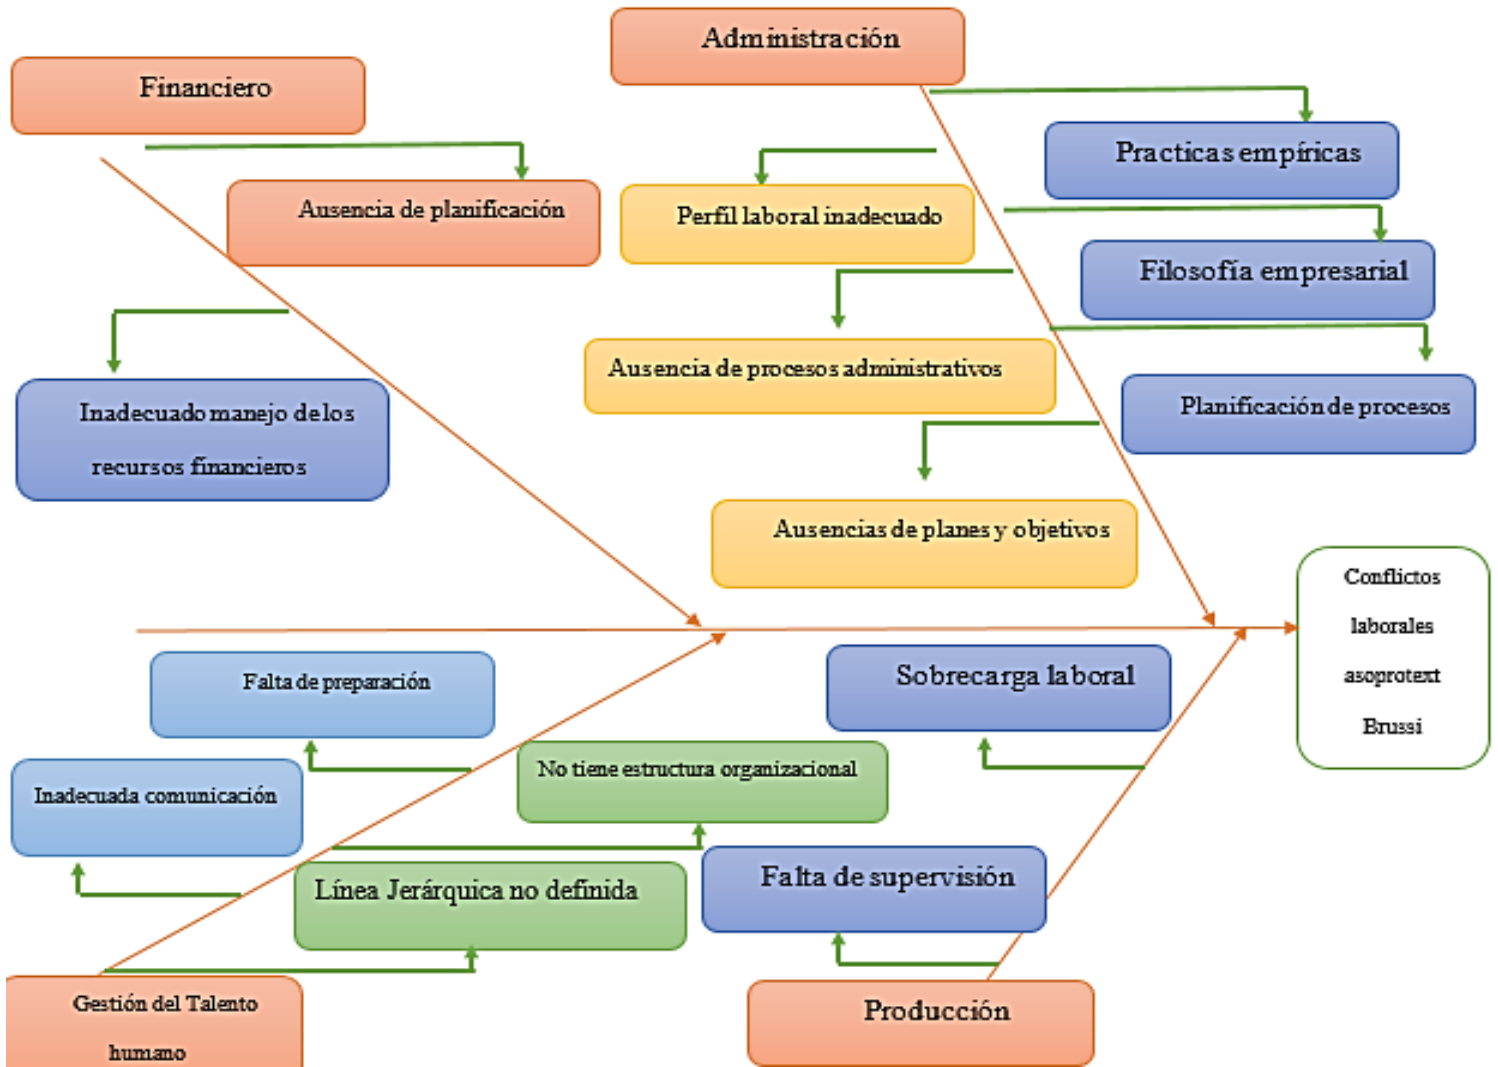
Financiero

Administración

Practicas empíricas

Ausencia de planificación

Perfil laboral inadecuado

Filosofía empresarial

Inadecuado manejo de los recursos financieros

Ausencia de procesos administrativos

Planificación de procesos

Ausencias de planes y objetivos

Conflictos laborales asoprotext Brussi

Falta de preparación

Sobrecarga laboral

Inadecuada comunicación

No tiene estructura organizacional

Línea Jerárquica no definida

Falta de supervisión

Gestión del Talento humano

Producción